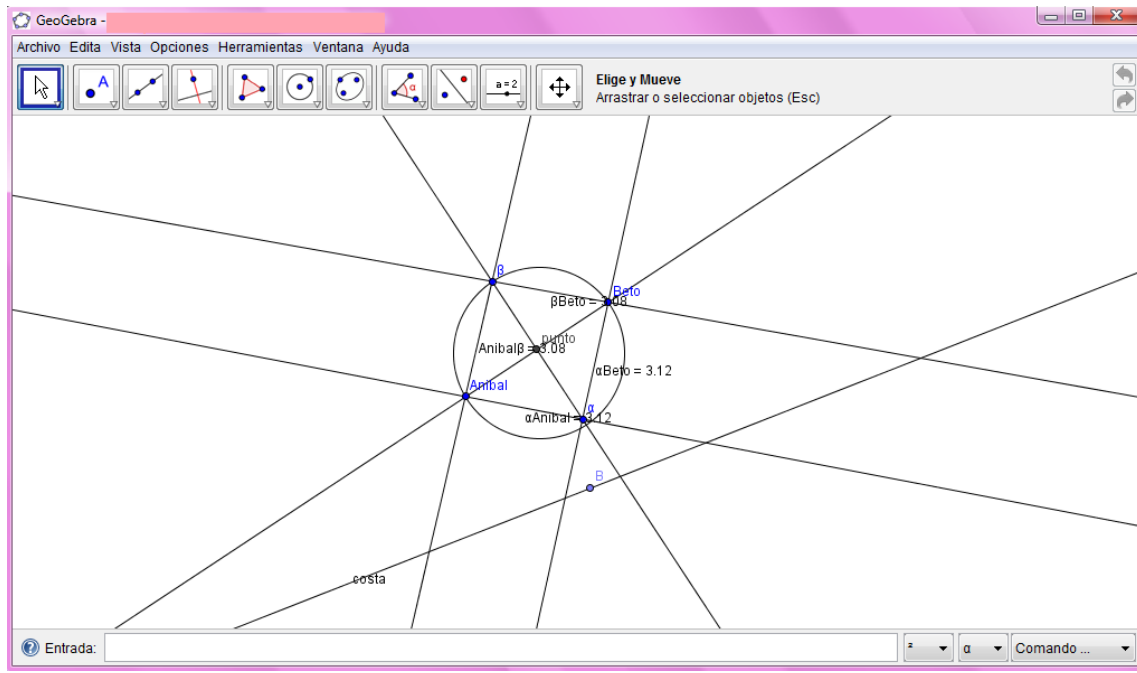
GeoGebra -

Archivo Edita Vista Opciones Herramientas Ventana Ayuda

A

a = 2

Elige y Mueve
Arrastrar o seleccionar objetos (Esc)

β

Beto

βBeto = 3.08

punto

Anibalβ = 3.08

αBeto = 3.12

Anibal

α

αAnibal = 3.12

B

costa

Entrada:

²

α

Comando ...